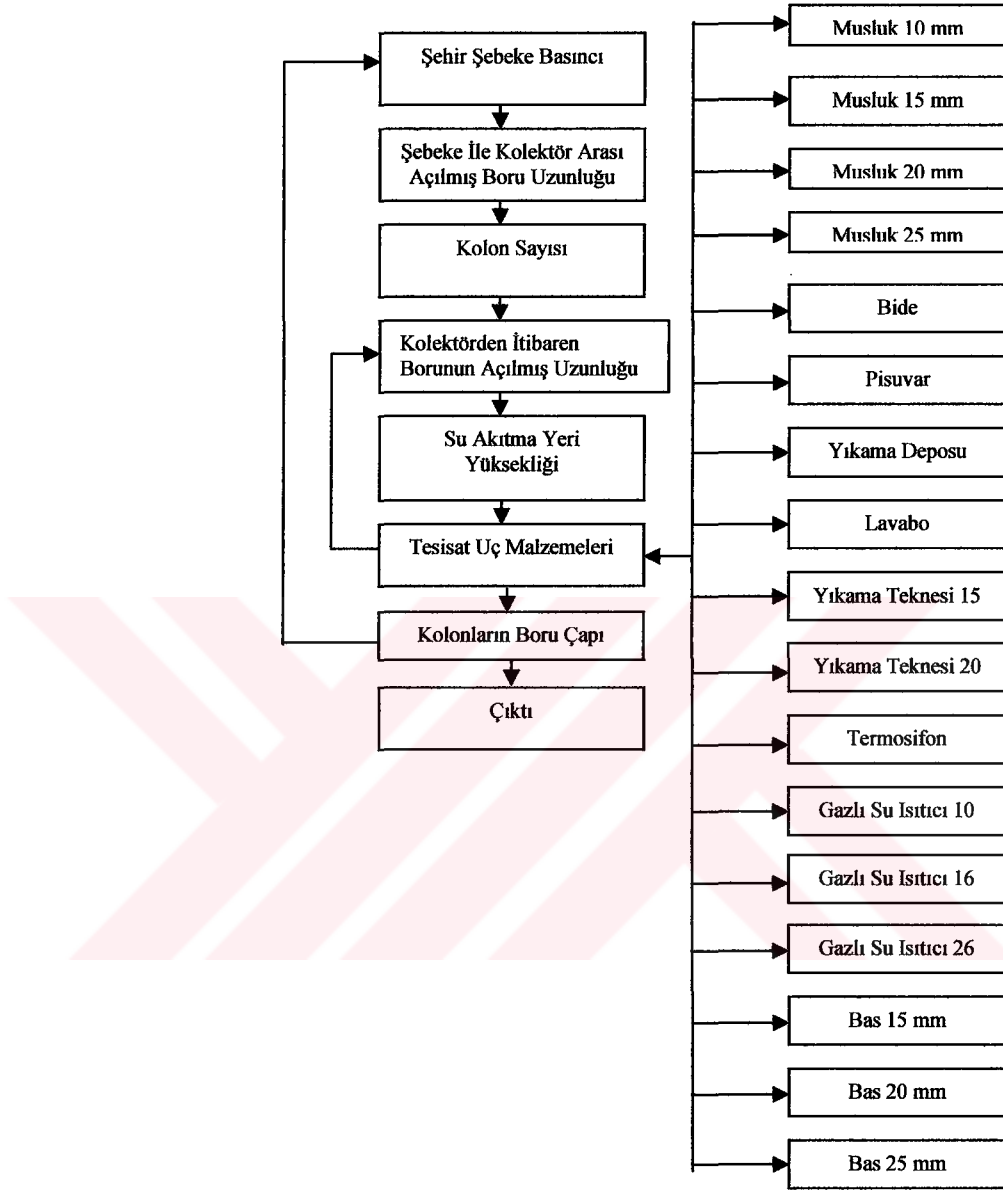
Şehir Şebeke Basıncı

Şebeke İle Kolektör Arası Açılmış Boru Uzunluğu

Kolon Sayısı

Kolektörden İtibaren Borunun Açılmış Uzunluğu

Su Akıtma Yeri Yüksekliği

Tesisat Uç Malzemeleri

Kolonların Boru Çapı

Çıktı

Musluk 10 mm

Musluk 15 mm

Musluk 20 mm

Musluk 25 mm

Bide

Pisuvar

Yıkama Deposu

Lavabo

Yıkama Teknesi 15

Yıkama Teknesi 20

Termosifon

Gazlı Su Isıtıcı 10

Gazlı Su Isıtıcı 16

Gazlı Su Isıtıcı 26

Bas 15 mm

Bas 20 mm

Bas 25 mm